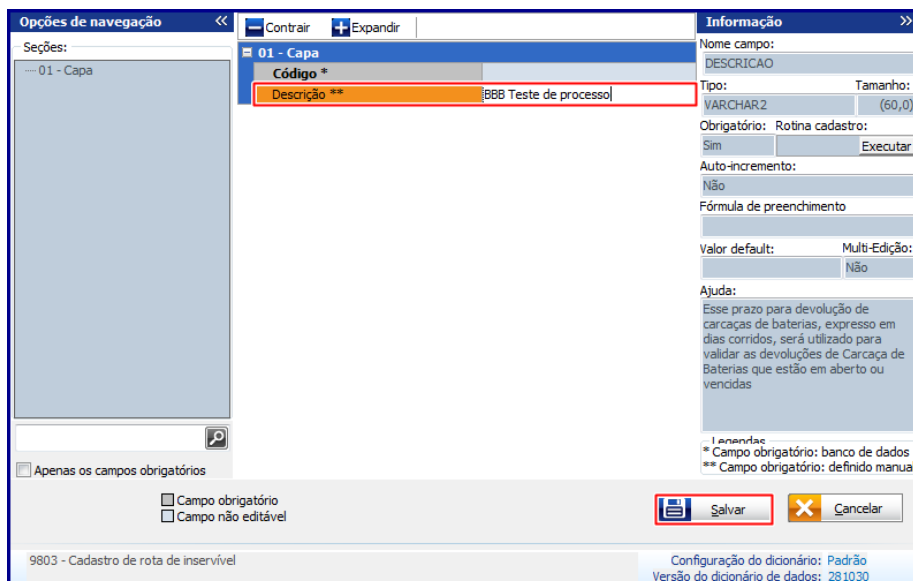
Opções de navegação «

Seções:

01 - Capa

Apenas os campos obrigatórios

Contrair Expandir

01 - Capa

Código *

Descrição ** BBB Teste de processo

Informação »

Nome campo:

DESCRICAO

Tipo: Tamanho:

VARCHAR2 (60,0)

Obrigatório: Rotina cadastro:

Sim Executar

Auto-incremento:

Não

Fórmula de preenchimento

Valor default: Multi-Edição:

Não

Ajuda:

Esse prazo para devolução de carcaças de baterias, expresso em dias corridos, será utilizado para validar as devoluções de Carcaça de Baterias que estão em aberto ou vencidas

Legendas

* Campo obrigatório: banco de dados

** Campo obrigatório: definido manua

Campo obrigatório

Campo não editável

Salvar

Cancelar

9803 - Cadastro de rota de inservível

Configuração do dicionário: Padrão

Versão do dicionário de dados: 281030